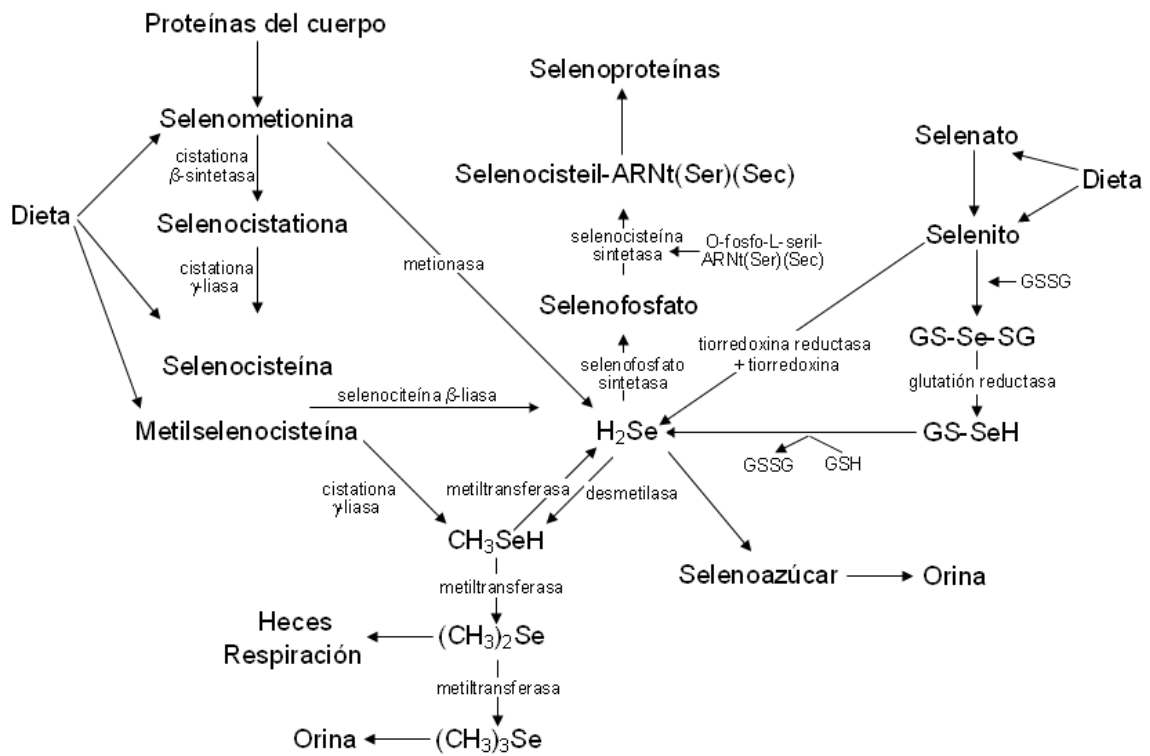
Proteínas del cuerpo

Selenometionina

cistationa $\beta$-sintetasa

Selenocistationa

cistationa $\gamma$-liasa

Selenocisteína

Metilselenocisteína

Dieta

metionasa

Selenoproteínas

Selenocisteil-ARNt(Ser)(Sec)

selenocisteína sintetasa

O-fosfo-L-seril-ARNt(Ser)(Sec)

Selenofosfato

selenofosfato sintetasa

selenociteína $\beta$-liasa

$H_2Se$

tiorredoxina reductasa + tiorredoxina

Selenato

Dieta

Selenito

GSSG

GS-Se-SG

glutatión reductasa

GS-SeH

GSSG

GSH

cistationa $\gamma$liasa

metiltransferasa

desmetilasa

$CH_3SeH$

metiltransferasa

Heces
Respiración

$(CH_3)_2Se$

metiltransferasa

Orina

$(CH_3)_3Se$

Selenoazúcar

Orina